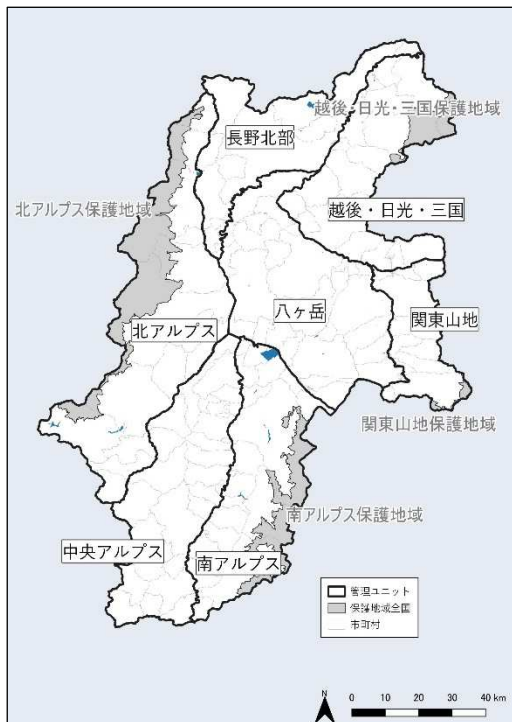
越後・日光・三国保護地域

長野北部

北アルプス保護地域

越後・日光・三国

八ヶ岳

関東山地

北アルプス

関東山地保護地域

南アルプス保護地域

中央アルプス

南アルプス

管理ユニット
保護地域全国
市町村

N

0 10 20 30 40 km